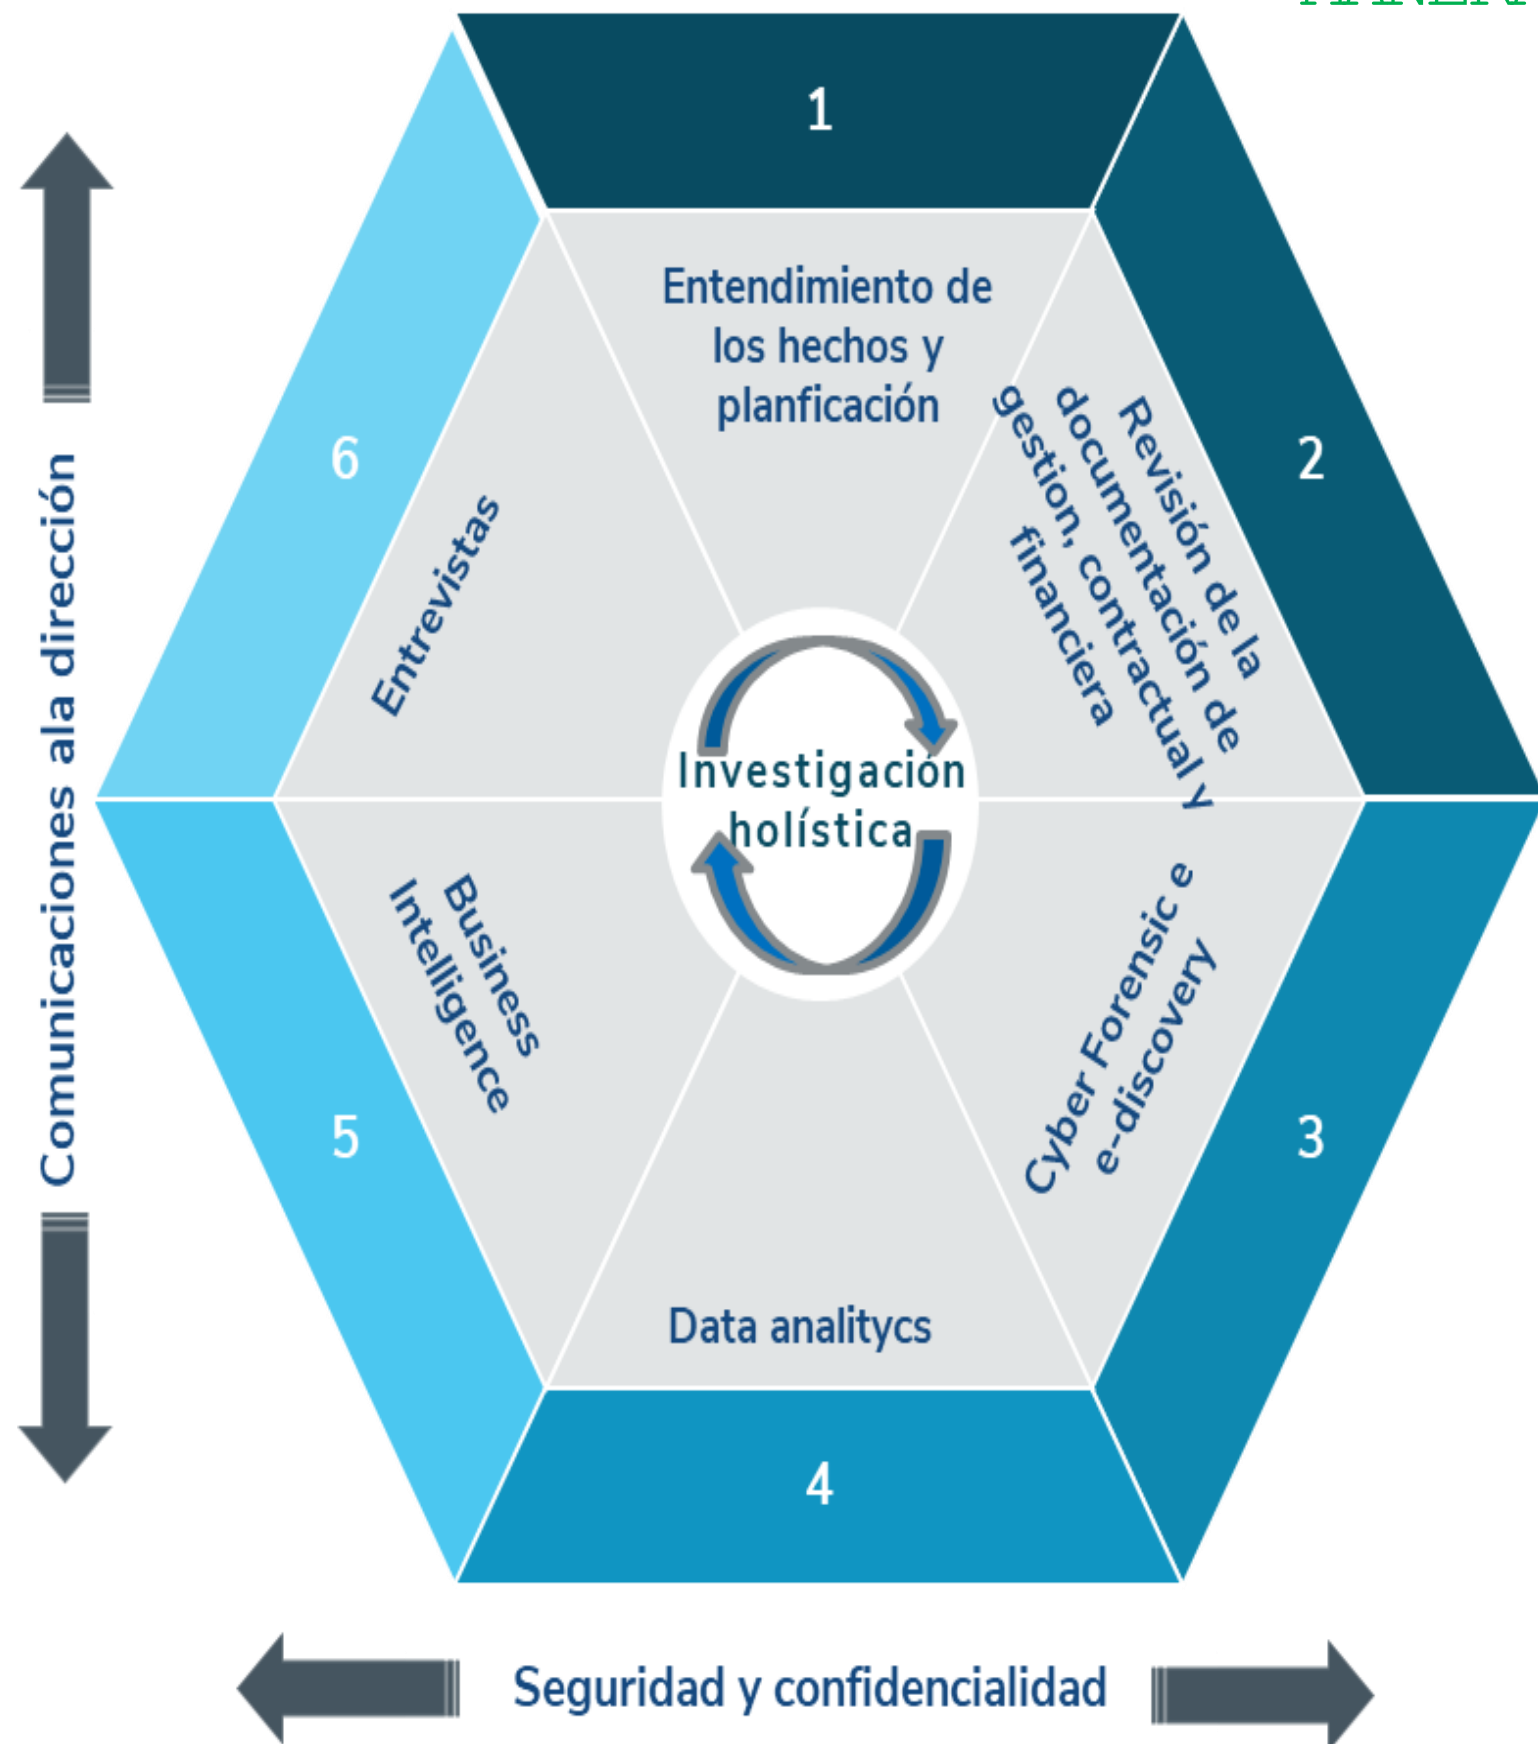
Comunicaciones ala dirección

1

Entendimiento de los hechos y planficación

2

Revisión de la documentación de gestion, contractual y financiera

3

Cyber Forensic e e-discovery

4

Data analitycs

5

Business Intelligence

6

Entrevistas

Investigación holística

Seguridad y confidencialidad